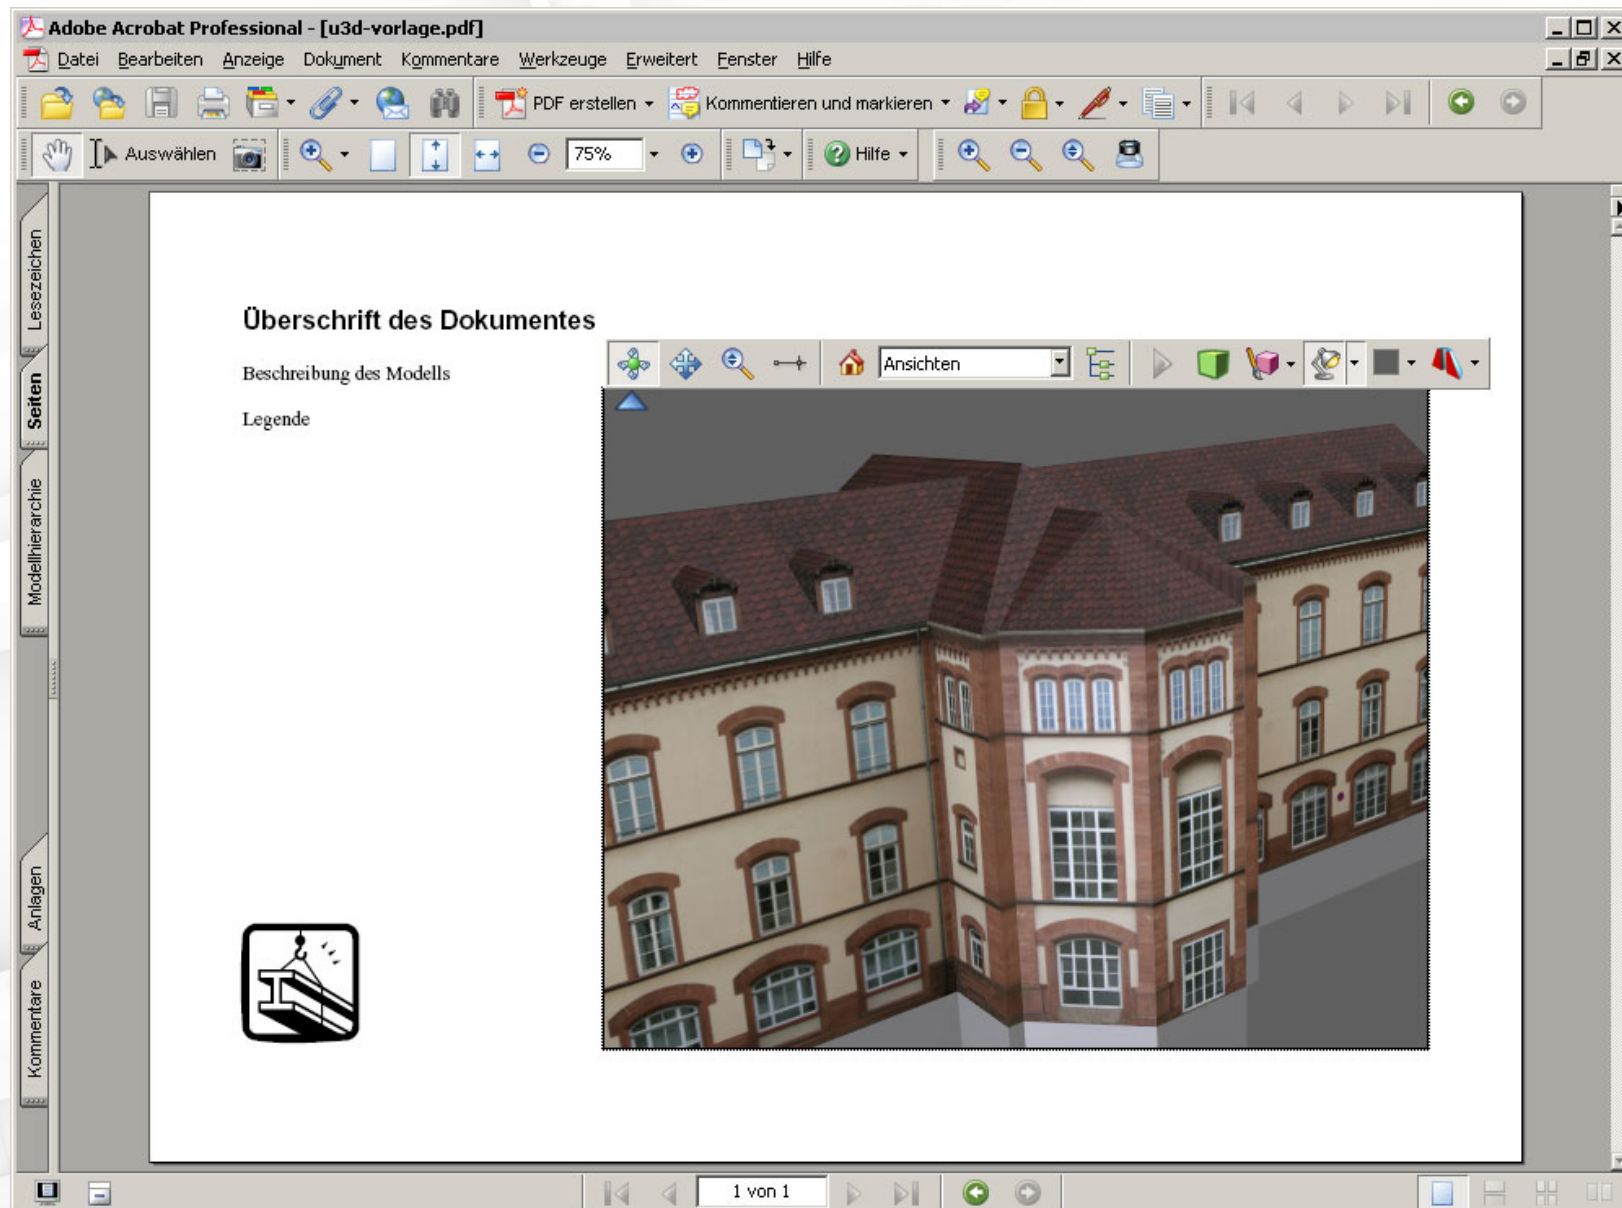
Adobe Acrobat Professional - [u3d-vorlage.pdf]

Datei Bearbeiten Anzeige Dokument Kommentare Werkzeuge Erweitert Fenster Hilfe

PDF erstellen Kommentieren und markieren

Auswählen 75% Hilfe

Lesezeichen Seiten Modellhierarchie Anlagen Kommentare

Überschrift des Dokumentes

Beschreibung des Modells

Legende

Ansichten

1 von 1